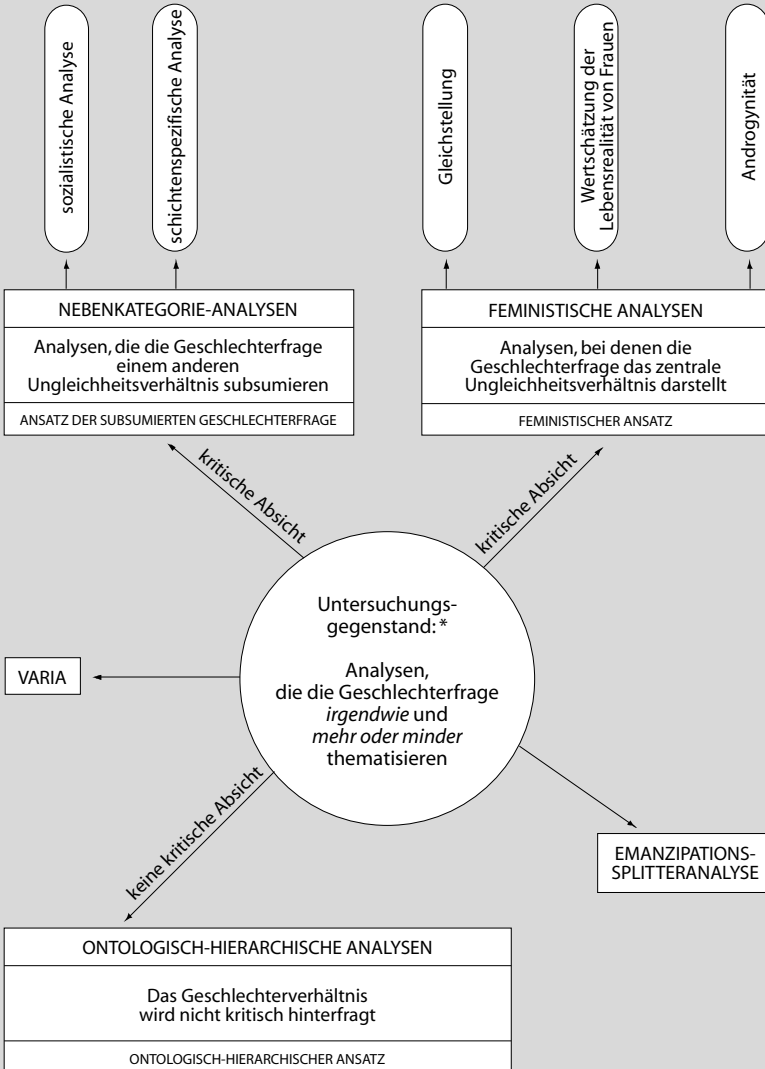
sozialistische Analyse

schichtenspezifische Analyse

Gleichstellung

Wertschätzung der Lebensrealität von Frauen

Androgynität

NEBENKATEGORIE-ANALYSEN

Analysen, die die Geschlechterfrage einem anderen Ungleichheitsverhältnis subsumieren

ANSATZ DER SUBSUMIERTEN GESCHLECHTERFRAGE

FEMINISTISCHE ANALYSEN

Analysen, bei denen die Geschlechterfrage das zentrale Ungleichheitsverhältnis darstellt

FEMINISTISCHER ANSATZ

kritische Absicht

kritische Absicht

Untersuchungsgegenstand: *

Analysen, die die Geschlechterfrage *irgendwie* und *mehr oder minder* thematisieren

VARIA

keine kritische Absicht

EMANZIPATIONS-SPLITTERANALYSE

ONTOLOGISCH-HIERARCHISCHE ANALYSEN

Das Geschlechterverhältnis wird nicht kritisch hinterfragt

ONTOLOGISCH-HIERARCHISCHER ANSATZ